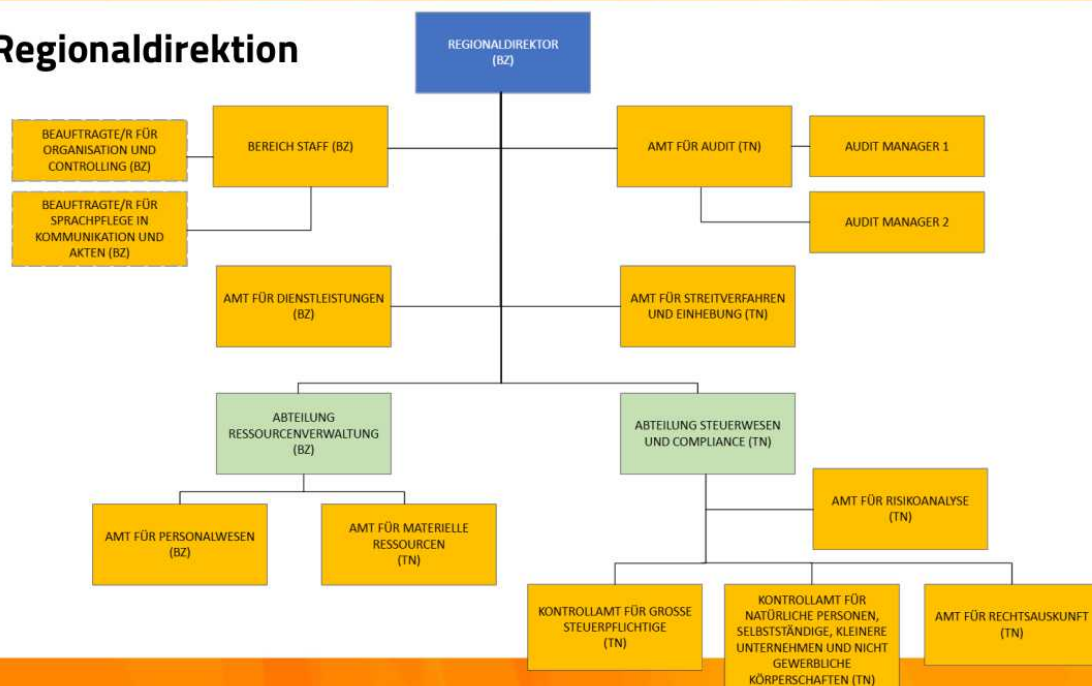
Regionaldirektion

REGIONALDIREKTOR (BZ)

BEAUFTRAGTE/R FÜR ORGANISATION UND CONTROLLING (BZ)

BEREICH STAFF (BZ)

AMT FÜR AUDIT (TN)

AUDIT MANAGER 1

BEAUFTRAGTE/R FÜR SPRACHPFLEGE IN KOMMUNIKATION UND AKTEN (BZ)

AUDIT MANAGER 2

AMT FÜR DIENSTLEISTUNGEN (BZ)

AMT FÜR STREITVERFAHREN UND EINHEBUNG (TN)

ABTEILUNG RESSOURCENVERWALTUNG (BZ)

ABTEILUNG STEUERWESEN UND COMPLIANCE (TN)

AMT FÜR RISIKOANALYSE (TN)

AMT FÜR PERSONALWESEN (BZ)

AMT FÜR MATERIELLE RESSOURCEN (TN)

KONTROLLAMT FÜR GROSSE STEUERPFLICHTIGE (TN)

KONTROLLAMT FÜR NATÜRLICHE PERSONEN, SELBSTSTÄNDIGE, KLEINERE UNTERNEHMEN UND NICHT GEWERBLICHE KÖRPERSCHAFTEN (TN)

AMT FÜR RECHTSAUSKUNFT (TN)